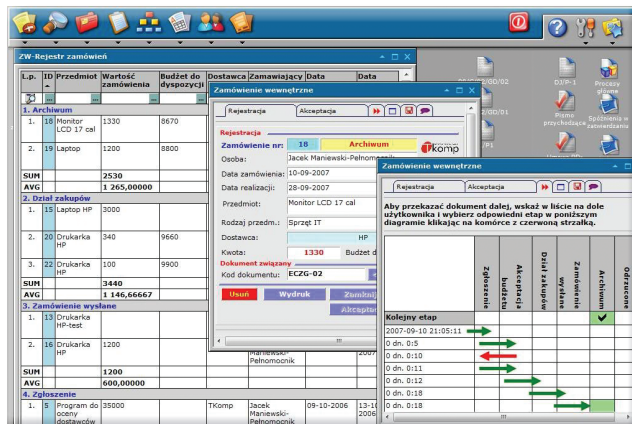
ZW-Rejestr zamówień

| L.p. | ID | Przedmiot | Wartość zamówienia | Budżet do dyspozycji | Dostawca | Zamawiający | Data | Data |
|---|---|---|---|---|---|---|---|---|
| 1. Archiwum | | | | | | | | |
| 1. | 18 | Monitor LCD 17 cal | 1330 | 8670 | | | | |
| 2. | 19 | Laptop | 1200 | 8800 | | | | |
| SUM | | | 2530 | | | | | |
| AVG | | | 1 265,00000 | | | | | |
| 2. Dział zakupów | | | | | | | | |
| 1. | 15 | Laptop HP | 3000 | | | | | |
| 2. | 20 | Drukarka HP | 340 | 9660 | | | | |
| 3. | 22 | Drukarka HP | 100 | 9900 | | | | |
| SUM | | | 3440 | | | | | |
| AVG | | | 1 146,66667 | | | | | |
| 3. Zamówienie wysłane | | | | | | | | |
| 1. | 13 | Drukarka HP-test | | | | | | |
| 2. | 16 | Drukarka HP | 1200 | | | Maniewski-Pełnomocnik | | |
| SUM | | | 1200 | | | | | |
| AVG | | | 600,00000 | | | | | |
| 4. Zgłoszenie | | | | | | | | |
| 1. | 5 | Program do oceny dostawców | 35000 | | TKomp | Jacek Maniewski-Pełnomocnik | 09-10-2006 | 13-10-2006 |

Zamówienie wewnętrzne
Rejestracja | Akceptacja
Rejestracja
Zamówienie nr: 18 Archiwum
Osoba: Jacek Maniewski-Pełnomocnik
Data zamówienia: 10-09-2007
Data realizacji: 28-09-2007
Przedmiot: Monitor LCD 17 cal
Rodzaj przedm.: Sprzęt IT
Dostawca: HP
Kwota: 1330 Budżet d
Dokument związany
Kod dokumentu: ECZG-02
Usuń | Wydruk | Zamknij | Akceptuj

Zamówienie wewnętrzne
Rejestracja | Akceptacja
Aby przekazać dokument dalej, wskaż w liście na dole użytkownika i wybierz odpowiedni etap w poniższym diagramie klikając na komórce z czerwoną strzałką.

| | Zgłoszenie | Akceptacja budżetu | Dział zakupów | Zamówienie wysłane | Archiwum | Odrzucone |
|---|---|---|---|---|---|---|
| Kolejny etap | | | | | ✔ | |
| 2007-09-10 21:05:11 | | | | | | |
| 0 dn. 0:5 | | | | | | |
| 0 dn. 0:10 | | | | | | |
| 0 dn. 0:11 | | | | | | |
| 0 dn. 0:12 | | | | | | |
| 0 dn. 0:18 | | | | | | |
| 0 dn. 0:18 | | | | | | |

DJ/P-1
Procesy główne
Pismo przychodzące
Spotkania w zarządzaniu